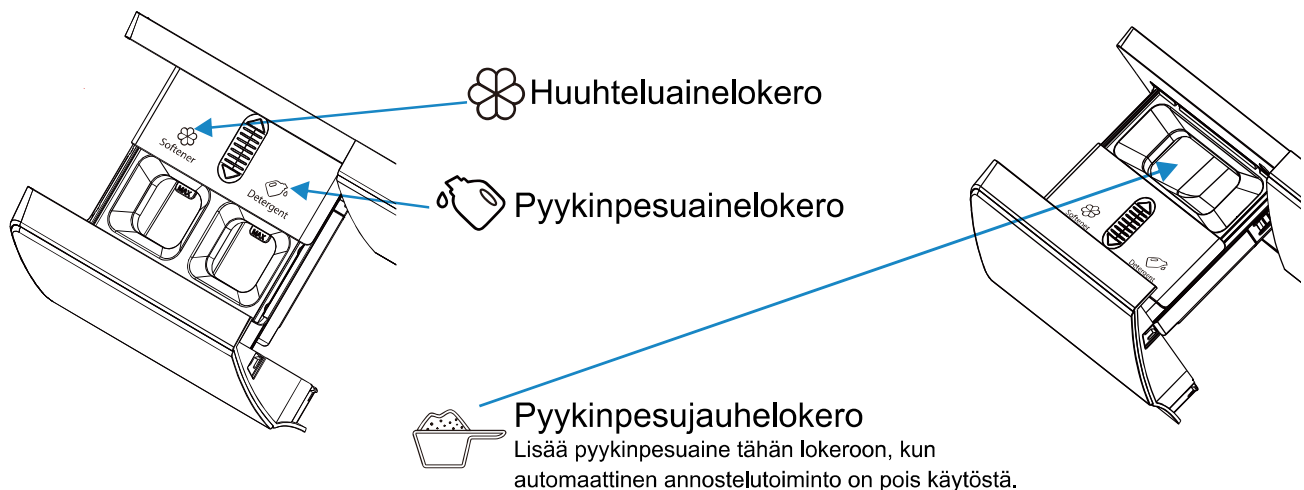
Huuhteluainelokero

Softener

MAX

Detergent

MAX

Pyykinpesuainelokero

Softener

Detergent

Pyykinpesujauhelokero
Lisää pyykinpesuaine tähän lokeroon, kun automaattinen annostelutoiminto on pois käytöstä.